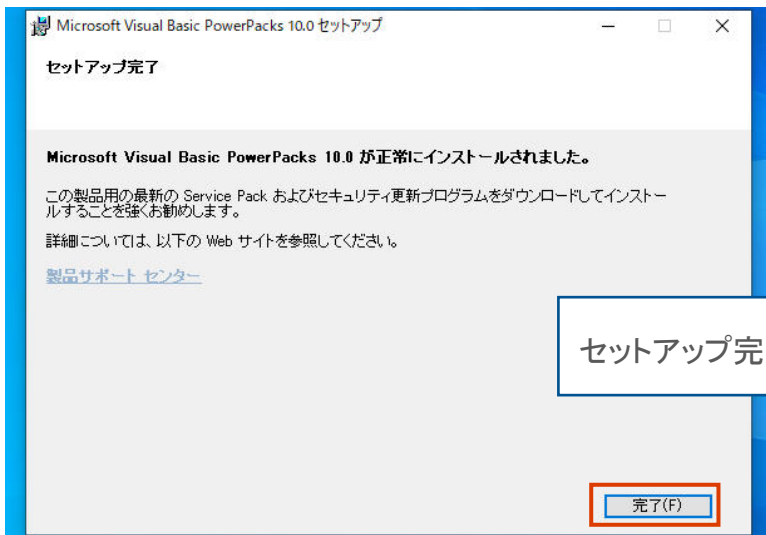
Microsoft Visual Basic PowerPacks 10.0 セットアップ

セットアップ完了

Microsoft Visual Basic PowerPacks 10.0 が正常にインストールされました。

この製品用の最新の Service Pack およびセキュリティ更新プログラムをダウンロードしてインストールすることを強くお勧めします。

詳細については、以下の Web サイトを参照してください。

製品サポート センター

セットアップ完

完了(F)